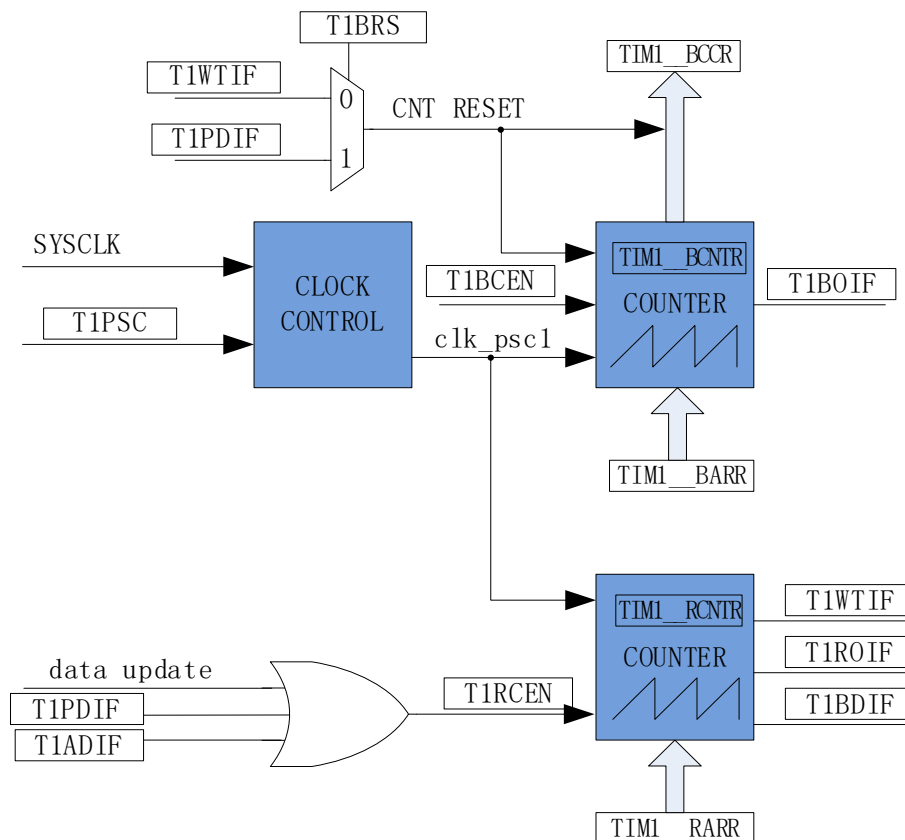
T1BRS
T1WTIF
0
T1PDIF
1
CNT RESET
TIM1__BCCR
SYSCLK
CLOCK CONTROL
T1PSC
TIM1__BCNTR
T1BCEN
COUNTER
T1BOIF
clk_psc1
TIM1__BARR
TIM1__RCNTR
T1WTIF
COUNTER
T1ROIF
data update
T1RCEN
T1PDIF
T1BDIF
T1ADIF
TIM1__RARR